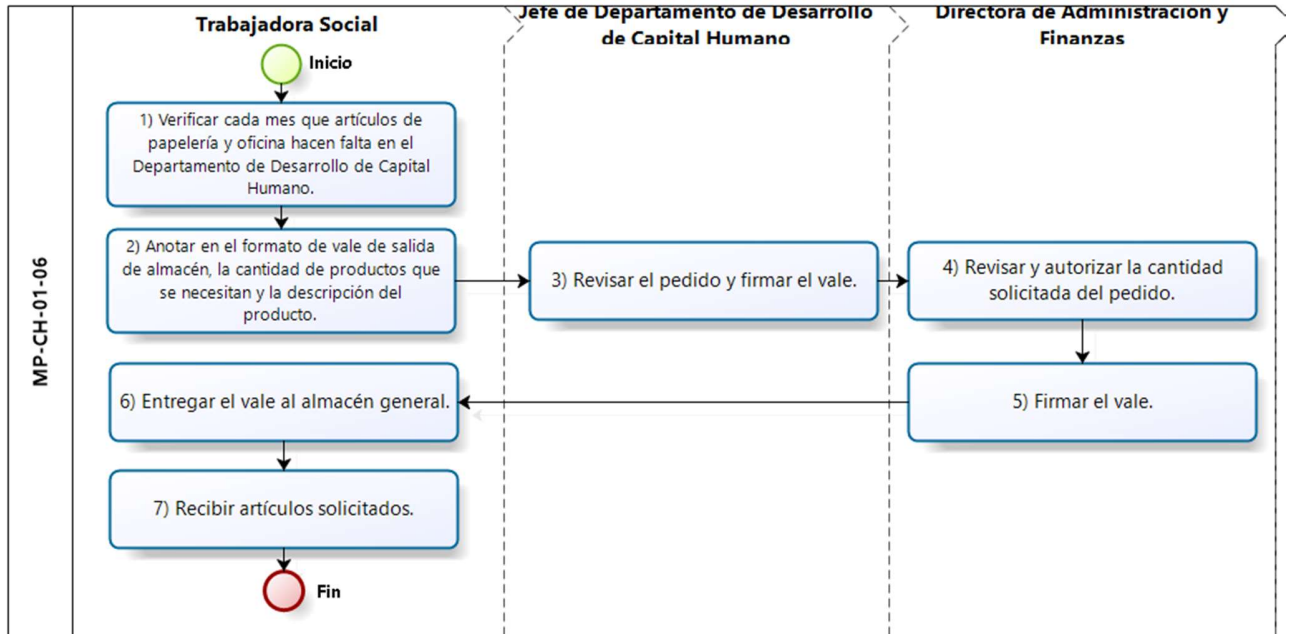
MP-CH-01-06

Trabajadora Social

Jefe de Departamento de Desarrollo de Capital Humano

Directora de Administración y Finanzas

Inicio

1) Verificar cada mes que artículos de papelería y oficina hacen falta en el Departamento de Desarrollo de Capital Humano.

2) Anotar en el formato de vale de salida de almacén, la cantidad de productos que se necesitan y la descripción del producto.

3) Revisar el pedido y firmar el vale.

4) Revisar y autorizar la cantidad solicitada del pedido.

5) Firmar el vale.

6) Entregar el vale al almacén general.

7) Recibir artículos solicitados.

Fin